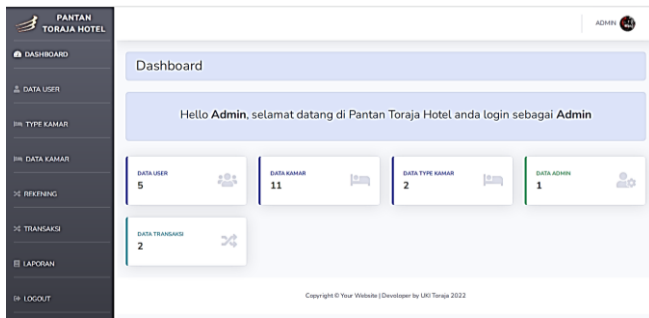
PANTAN TORAJA HOTEL

ADMIN

DASHBOARD

DATA USER

TYPE KAMAR

DATA KAMAR

REKENING

TRANSAKSI

LAPORAN

LOGOUT

Dashboard

Hello **Admin**, selamat datang di Pantan Toraja Hotel anda login sebagai **Admin**

DATA USER
5

DATA KAMAR
11

DATA TYPE KAMAR
2

DATA ADMIN
1

DATA TRANSAKSI
2

Copyright © Your Website | Developer by UKI Toraja 2022